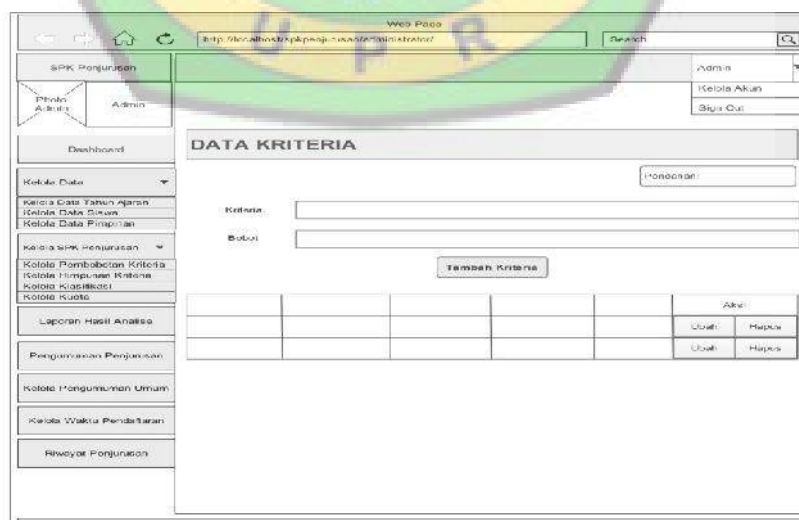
Web Page
http://localhost/spkpenjurusan/administrator/
Search

SPK Penjurusan
Admin
Kelola Akun
Sign Out

Photo Admin
Admin

Dashboard

Kelola Data
Kelola Data Tahun Ajaran
Kelola Data Siswa
Kelola Data Pimpinan

Kelola SPK Penjurusan
Kelola Pembobotan Kriteria
Kelola Himpunan Kriteria
Kelola Klasifikasi
Kelola Kuota

Laporan Hasil Analisa

Pengumuman Penjurusan

Kelola Pengumuman Umum

Kelola Waktu Pendaftaran

Riwayat Penjurusan

DATA KRITERIA

Pencarian

Kriteria
Bobot

Tambah Kriteria

| | | | | | Aksi | |
|---|---|---|---|---|---|---|
| | | | | | Ubah | Hapus |
| | | | | | Ubah | Hapus |

U P R